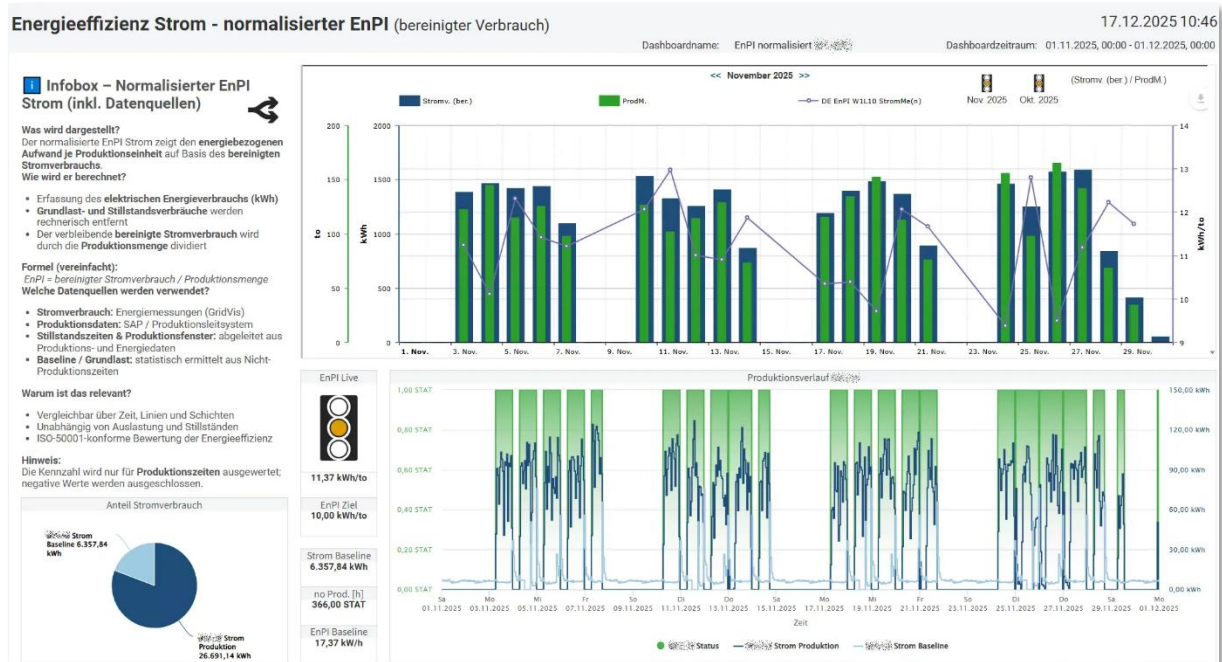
Energieeffizienz Strom - normalisierter EnPI (bereinigter Verbrauch)

17.12.2025 10:46

Dashboardname: EnPI normalisiert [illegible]

Dashboardzeitraum: 01.11.2025, 00:00 - 01.12.2025, 00:00

Infobox – Normalisierter EnPI Strom (inkl. Datenquellen)

Was wird dargestellt?
Der normalisierte EnPI Strom zeigt den energiebezogenen Aufwand je Produktionseinheit auf Basis des bereinigten Stromverbrauchs.
Wie wird er berechnet?

- Erfassung des elektrischen Energieverbrauchs (kWh)
- Grundlast- und Stillstandsverbräuche werden rechnerisch entfernt
- Der verbleibende bereinigte Stromverbrauch wird durch die Produktionsmenge dividiert

Formel (vereinfacht):
EnPI = bereinigter Stromverbrauch / Produktionsmenge
Welche Datenquellen werden verwendet?

- Stromverbrauch: Energiemessungen (GridVis)
- Produktionsdaten: SAP / Produktionsleitsystem
- Stillstandszeiten & Produktionsfenster: abgeleitet aus Produktions- und Energiedaten
- Baseline / Grundlast: statistisch ermittelt aus Nicht-Produktionszeiten

Warum ist das relevant?

- Vergleichbar über Zeit, Linien und Schichten
- Unabhängig von Auslastung und Stillständen
- ISO-50001-konforme Bewertung der Energieeffizienz

Hinweis:
Die Kennzahl wird nur für Produktionszeiten ausgewertet; negative Werte werden ausgeschlossen.

Anteil Stromverbrauch

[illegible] Strom Baseline 6.357,84 kWh

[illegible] Strom Produktion 26.691,14 kWh

<< November 2025 >>

Nov. 2025 Okt. 2025 (Stromv. (ber.) / ProdM.)

Stromv. (ber.) ProdM. DE EnPI W1L10 StromMe(n)

to 200 150 100 50 0
kWh 2000 1500 1000 500 0
kWh/to 14 13 12 11 10 9

1. Nov. 3. Nov. 5. Nov. 7. Nov. 9. Nov. 11. Nov. 13. Nov. 15. Nov. 17. Nov. 19. Nov. 21. Nov. 23. Nov. 25. Nov. 27. Nov. 29. Nov.

EnPI Live
11,37 kWh/to

EnPI Ziel
10,00 kWh/to

Strom Baseline
6.357,84 kWh

no Prod. [h]
366,00 STAT

EnPI Baseline
17,37 kW/h

Produktionsverlauf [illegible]

1,00 STAT 0,80 STAT 0,60 STAT 0,40 STAT 0,20 STAT 0,00 STAT
150,00 kWh 120,00 kWh 90,00 kWh 60,00 kWh 30,00 kWh 0,00 kWh

Sa 01.11.2025 Mo 03.11.2025 Mi 05.11.2025 Fr 07.11.2025 So 09.11.2025 Di 11.11.2025 Do 13.11.2025 Sa 15.11.2025 Mo 17.11.2025 Mi 19.11.2025 Fr 21.11.2025 So 23.11.2025 Di 25.11.2025 Do 27.11.2025 Sa 29.11.2025 Mo 01.12.2025

Zeit

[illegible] Status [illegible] Strom Produktion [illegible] Strom Baseline